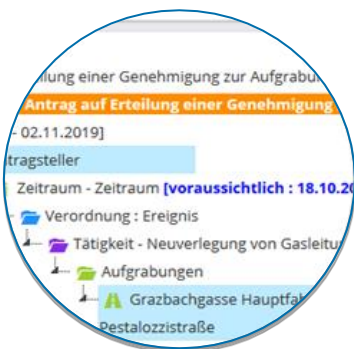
ilung einer Genehmigung zur Aufgrabu

Antrag auf Erteilung einer Genehmigung

- 02.11.2019]

tragsteller

Zeitraum - Zeitraum [voraussichtlich : 18.10.20

Verordnung : Ereignis

Tätigkeit - Neuverlegung von Gasleitu

Aufgrabungen

Grazbachgasse Hauptfa

Pestalozzistraße